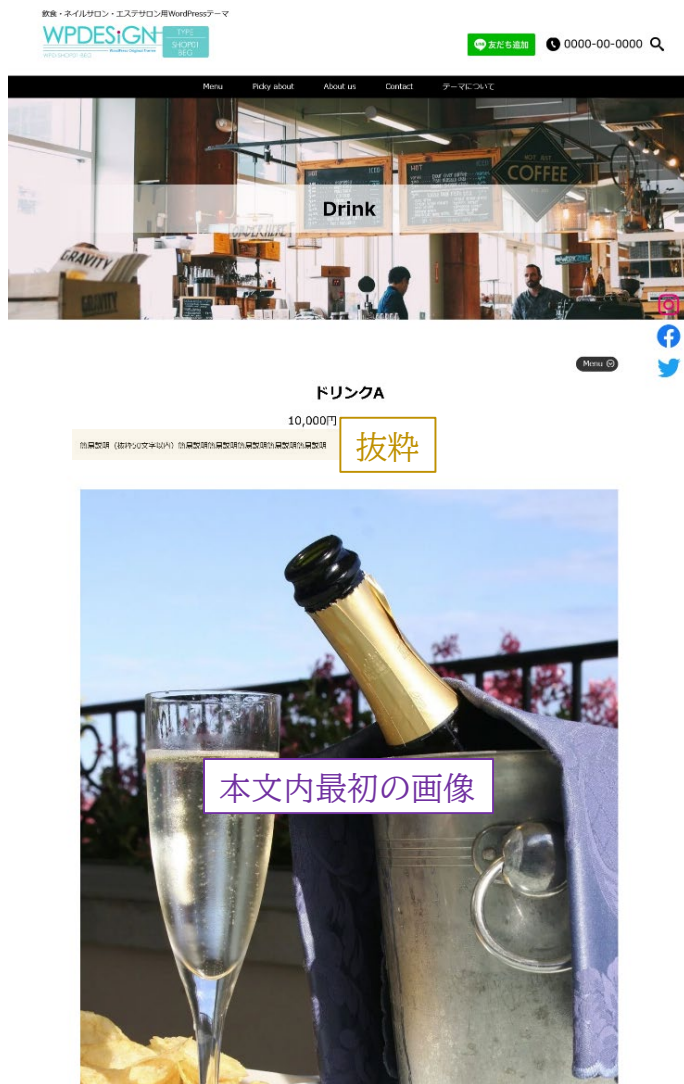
飲食・ネイルサロン・エステサロン用WordPressテーマ
WPDESiGN TYPE SHOP01 SEO
WPD SHOP01 SEO

友だち追加
0000-00-0000

Menu Picky about About us Contact テーマについて

COFFEE
GRAVITY

Drink

Menu

ドリンクA
10,000円
飲品説明（抜粋50文字以内）飲品説明飲品説明飲品説明飲品説明飲品説明
抜粋

本文内最初の画像